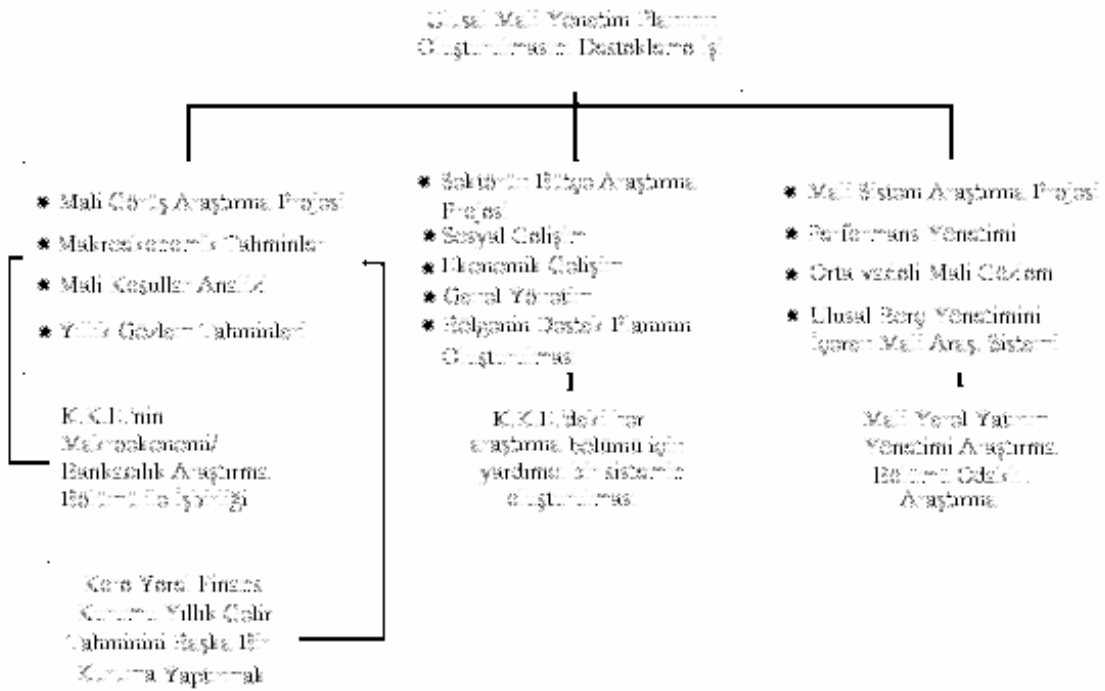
Ulusal Mali Yönetim Planının Oluşturulmasını Destekleme İşi

* Mali Görüş Araştırma Projesi
* Makroekonomik Tahminler
* Mali Koşullar Analizi
* Yıllık Gözlem Tahminleri

K.K.E.'nin Makroekonomi/ Bankacılık Araştırma Bölümü ile İşbirliği

Genç Yerel Finans Kurumu Yıllık Gelir Tahminini Başka Bir Kuruma Yaptırmak

* Sektörün Bütçe Araştırma Projesi
* Sosyal Gelişim
* Ekonomik Gelişim
* Genel Yönetim
* Bölgenin Destek Planının Oluşturulması

K.K.E.'deki her araştırma bölümü için yardımcı bir sistemin oluşturulması

* Mali Sistem Araştırma Projesi
* Performans Yönetimi
* Orta vadeli Mali Çözüm
* Ulusal Borç Yönetimini İçeren Mali Araş. Sistemi

Mali Yerel Yatırım Yönetimi Araştırma Bölümü Odaklı Araştırma